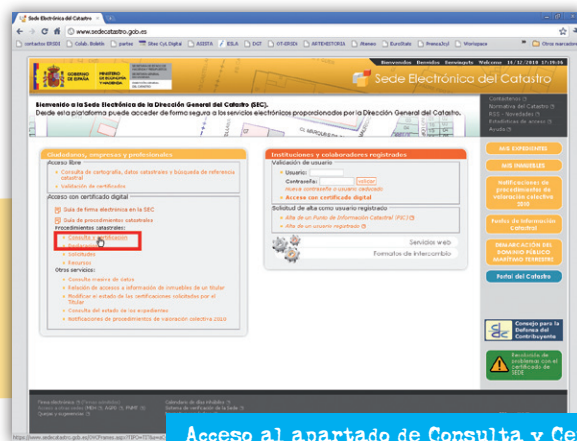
Sede Electrónica del Catastro ×
www.sedecatastro.gob.es
contactos ERSDI | Colab. Boletín | partes | Else Cyl.Digital | ASISTA | IDLA | EGT | OT-ERSDI | ARTEHISTORIA | Planos | Escuchado | Prensa.Xyl | Workspace | Otros marcadores

GOBIERNO DE ESPAÑA | MINISTERIO DE HACIENDA Y ADMINISTRACIONES PÚBLICAS
Bienvenido | Servicios | Enseguida | Welcome | 11/12/2018 17:39:36
Sede Electrónica del Catastro

Bienvenido a la Sede Electrónica de la Dirección General del Catastro (SEC).
Desde esta plataforma puede acceder de forma segura a los servicios electrónicos proporcionados por la Dirección General del Catastro.

Contáctenos
Normativa del Catastro
RSS - Novedades
Estadísticas de acceso
Ayuda

Ciudadanos, empresas y profesionales
Acceso libre
Consulta de cartografía, datos catastrales y búsqueda de referencia catastral
Validación de certificados
Acceso con certificado digital
Guía de forma electrónica en la SEC
Guía de procedimientos catastrales
Procedimientos catastrales:
Consulta y certificación
Solicitudes
Recursos
Otros servicios:
Consulta masiva de datos
Relación de accesos a información de inmuebles de un titular
Modificar el estado de las certificaciones solicitadas por el Titular
Consulta del estado de sus expedientes
Notificaciones de procedimientos de valoración colectiva 2010

Instituciones y colaboradores registrados
Validación de usuario
Usuario:
Contraseña:
Validar
Nueva contraseña o usuario caducado
Acceso con certificado digital
Solicitud de alta como usuario registrado
Alta en un Punto de Información Catastral (PIC)
Alta en un usuario registrado
Servicios web
Formatos de intercambio

MIS EXPEDIENTES
MIS INMUEBLES
Notificaciones de procedimientos de valoración colectiva 2010
Puntos de Información Catastral
DEMARCACIÓN DEL DOMINIO PÚBLICO MARÍTIMO TERRESTRE
Portal del Catastro
Consejo para la Defensa del Contribuyente
Resolución de problemas con el certificado de SEDE

https://www.sedecatastro.gob.es/OVCFrames.aspx?TIPO=TIT&a=...

Acceso al apartado de Consulta y Ce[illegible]